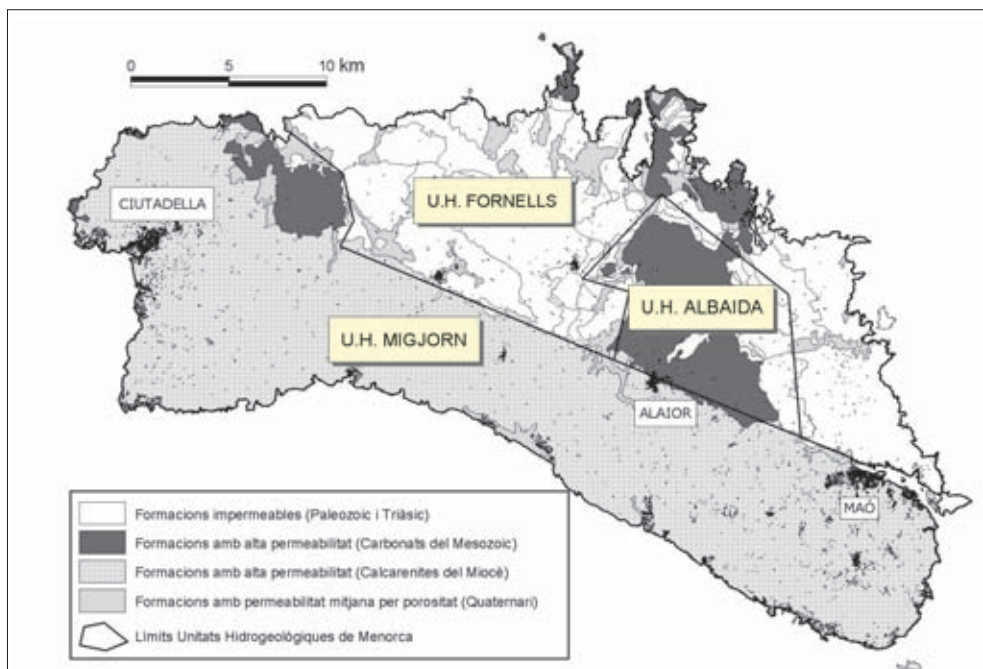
0 5 10 km

CIUTADELLA

U.H. FORNELLS

U.H. ALBAIDA

U.H. MIGJORN

ALAIOR

MAÓ

Formacions impermeables (Paleozoic i Triàsic)
Formacions amb alta permeabilitat (Carbonats del Mesozoic)
Formacions amb alta permeabilitat (Calcarenites del Miocè)
Formacions amb permeabilitat mitjana per porositat (Quaternari)
Límits Unitats Hidrogeològiques de Menorca